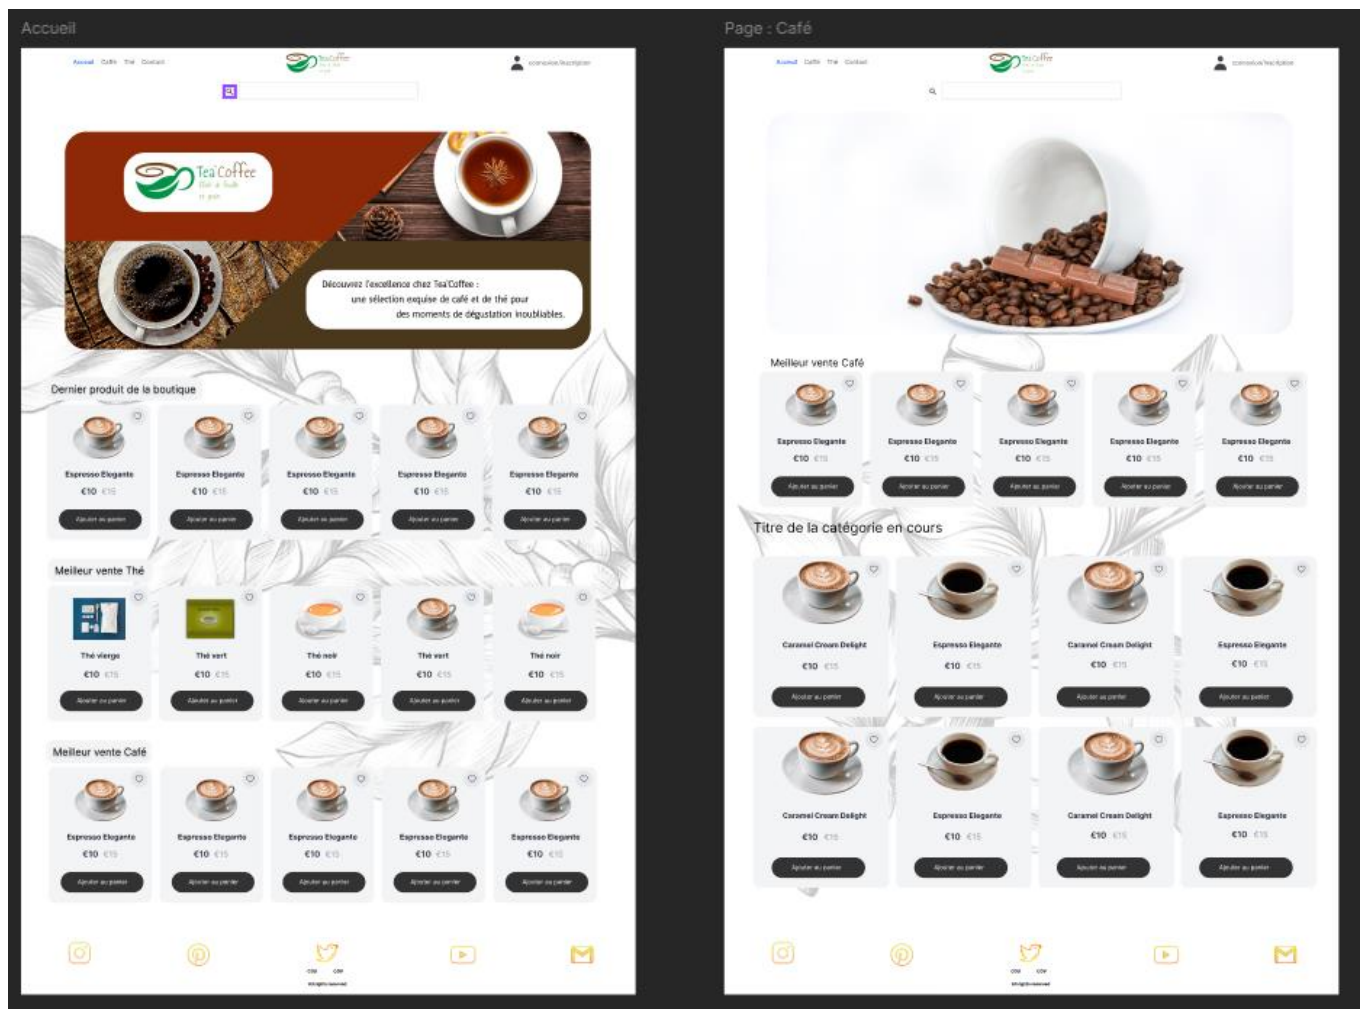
Accueil

Accueil Café Thé Contact

Tea'Coffee

connexion/Inscription

Tea'Coffee

Découvrez l'excellence chez Tea'Coffee : une sélection exquise de café et de thé pour des moments de dégustation inoubliables.

Dernier produit de la boutique

| Espresso Elegante | Espresso Elegante | Espresso Elegante | Espresso Elegante | Espresso Elegante |
|---|---|---|---|---|
| €10 €15 | €10 €15 | €10 €15 | €10 €15 | €10 €15 |
| Ajouter au panier | Ajouter au panier | Ajouter au panier | Ajouter au panier | Ajouter au panier |

Meilleur vente Thé

| Thé vierge | Thé vert | Thé noir | Thé vert | Thé noir |
|---|---|---|---|---|
| €10 €15 | €10 €15 | €10 €15 | €10 €15 | €10 €15 |
| Ajouter au panier | Ajouter au panier | Ajouter au panier | Ajouter au panier | Ajouter au panier |

Meilleur vente Café

| Espresso Elegante | Espresso Elegante | Espresso Elegante | Espresso Elegante | Espresso Elegante |
|---|---|---|---|---|
| €10 €15 | €10 €15 | €10 €15 | €10 €15 | €10 €15 |
| Ajouter au panier | Ajouter au panier | Ajouter au panier | Ajouter au panier | Ajouter au panier |

CGU CGV
All rights reserved

Page : Café

Accueil Café Thé Contact

Tea'Coffee

connexion/Inscription

Meilleur vente Café

| Espresso Elegante | Espresso Elegante | Espresso Elegante | Espresso Elegante | Espresso Elegante |
|---|---|---|---|---|
| €10 €15 | €10 €15 | €10 €15 | €10 €15 | €10 €15 |
| Ajouter au panier | Ajouter au panier | Ajouter au panier | Ajouter au panier | Ajouter au panier |

Titre de la catégorie en cours

| Caramel Cream Delight | Espresso Elegante | Caramel Cream Delight | Espresso Elegante |
|---|---|---|---|
| €10 €15 | €10 €15 | €10 €15 | €10 €15 |
| Ajouter au panier | Ajouter au panier | Ajouter au panier | Ajouter au panier |
| Caramel Cream Delight | Espresso Elegante | Caramel Cream Delight | Espresso Elegante |
| €10 €15 | €10 €15 | €10 €15 | €10 €15 |
| Ajouter au panier | Ajouter au panier | Ajouter au panier | Ajouter au panier |

CGU CGV
All rights reserved